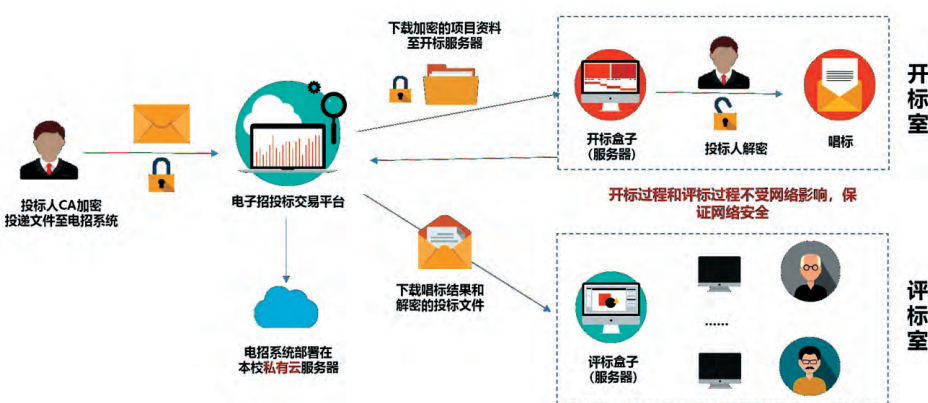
投标人CA加密投递文件至电招系统

电子招投标交易平台

电招系统部署在本校私有云服务器

下载加密的项目资料至开标服务器

下载唱标结果和解密的投标文件

开标盒子（服务器）

投标人解密

唱标

开标室

开标过程和评标过程不受网络影响，保证网络安全

评标盒子（服务器）

......

评标室